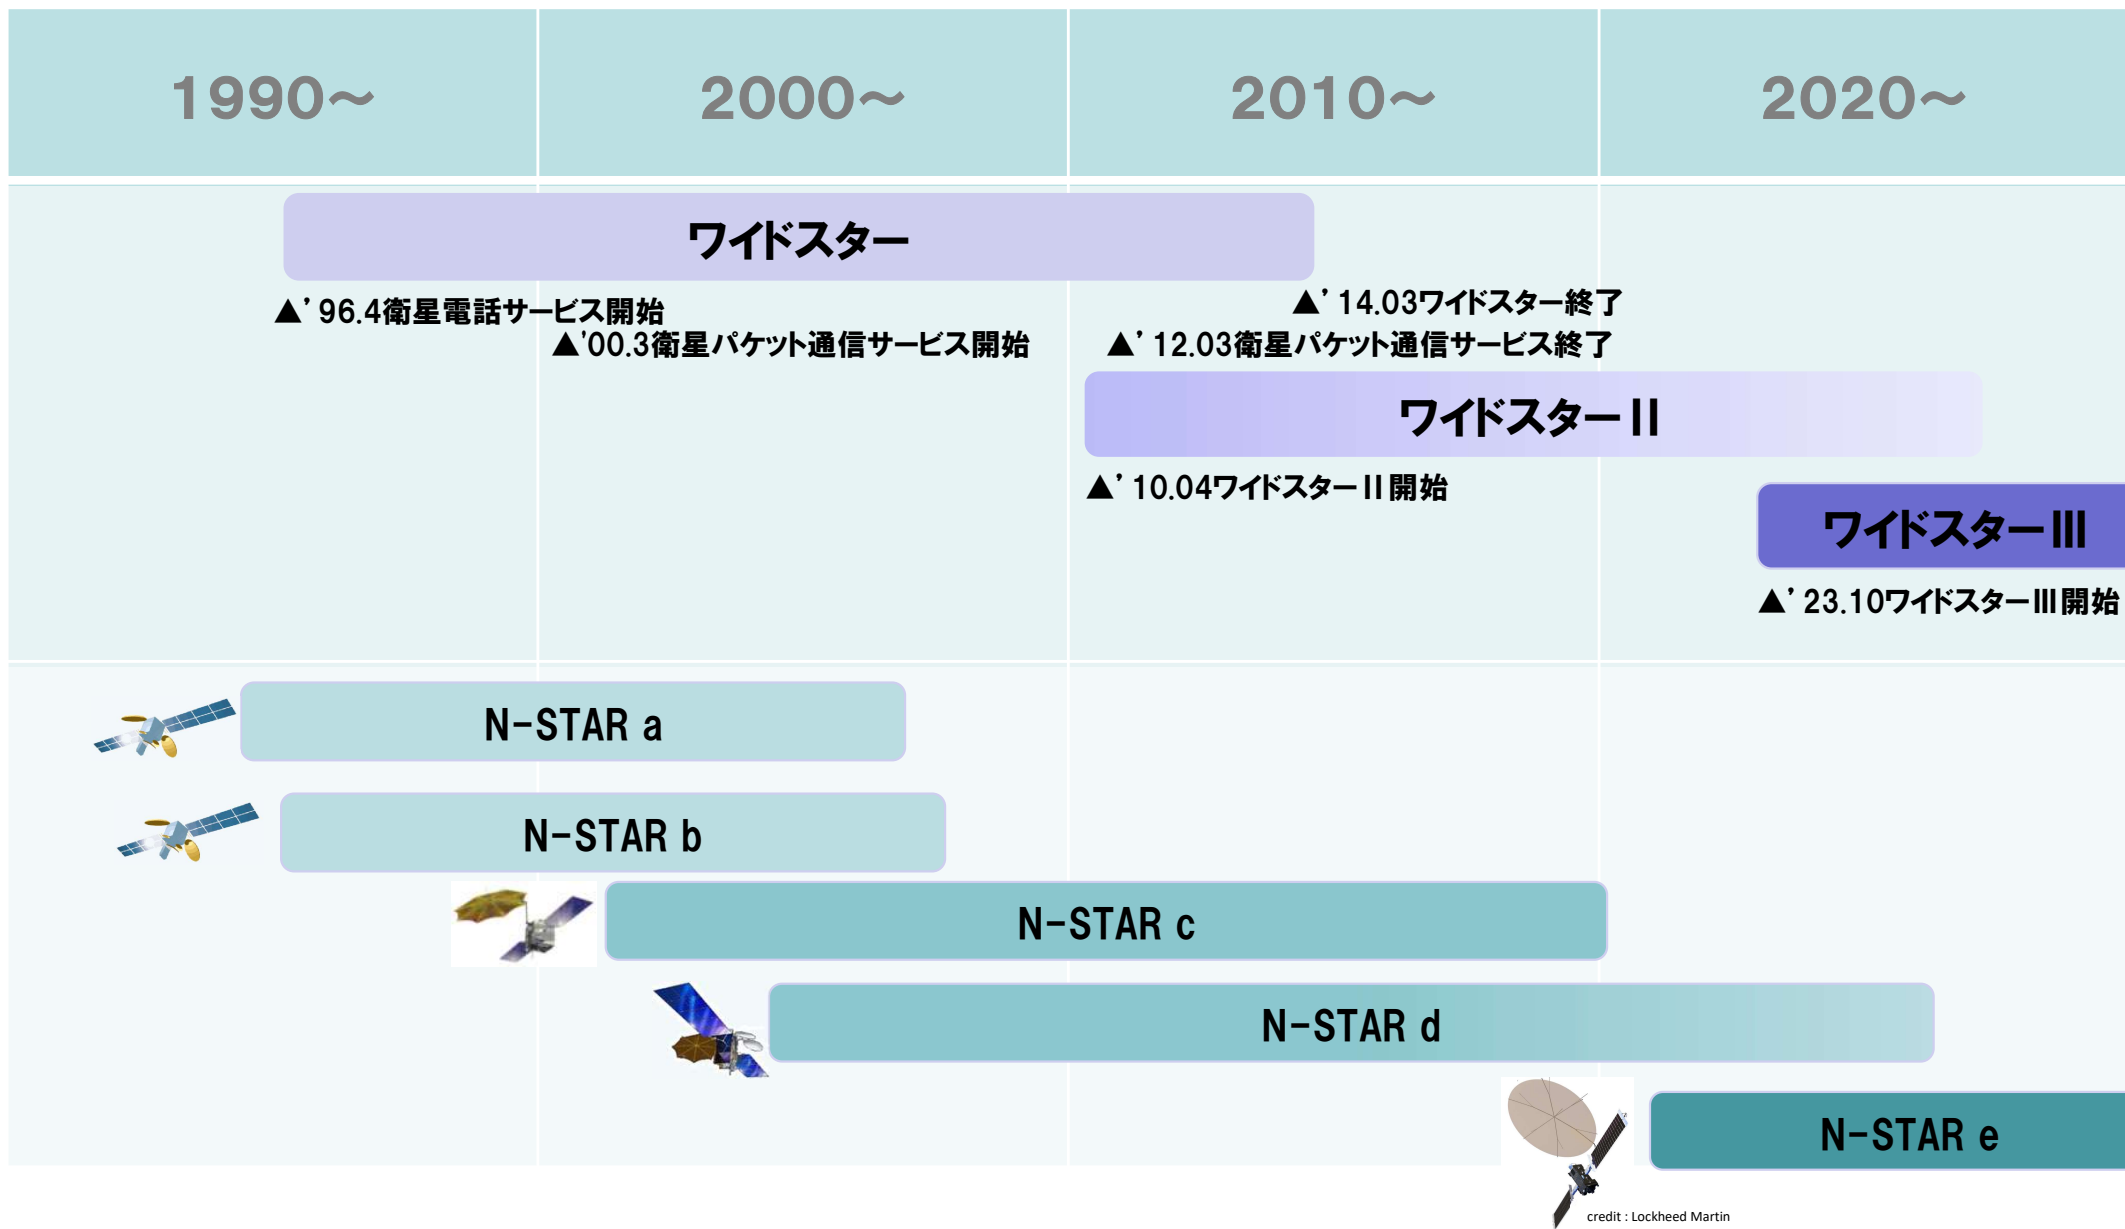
| 1990～ | 2000～ | 2010～ | 2020～ |
|---|---|---|---|

ワイドスター

▲' 96.4衛星電話サービス開始

▲'00.3衛星パケット通信サービス開始

▲' 14.03ワイドスター終了

▲' 12.03衛星パケット通信サービス終了

ワイドスターII

▲' 10.04ワイドスターII開始

ワイドスターIII

▲' 23.10ワイドスターIII開始

N-STAR a

N-STAR b

N-STAR c

N-STAR d

N-STAR e

credit : Lockheed Martin